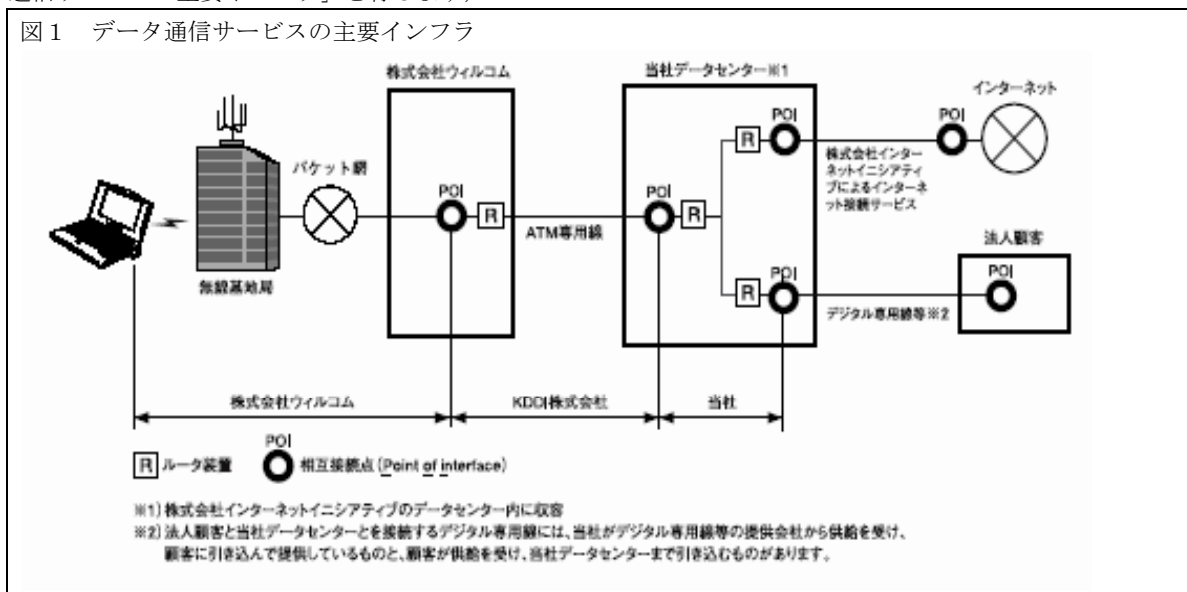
図１　データ通信サービスの主要インフラ

株式会社ウィルコム

当社データセンター※1

インターネット

POI

R

POI

パケット網

POI

R

POI

R

株式会社インターネットイニシアティブによるインターネット接続サービス

ATM専用線

法人顧客

R

POI

POI

無線基地局

デジタル専用線等※2

株式会社ウィルコム

KDDI株式会社

当社

R ルータ装置

POI 相互接続点（Point of interface）

※1）株式会社インターネットイニシアティブのデータセンター内に収容
※2）法人顧客と当社データセンターとを接続するデジタル専用線には、当社がデジタル専用線等の提供会社から供給を受け、顧客に引き込んで提供しているものと、顧客が供給を受け、当社データセンターまで引き込むものがあります。